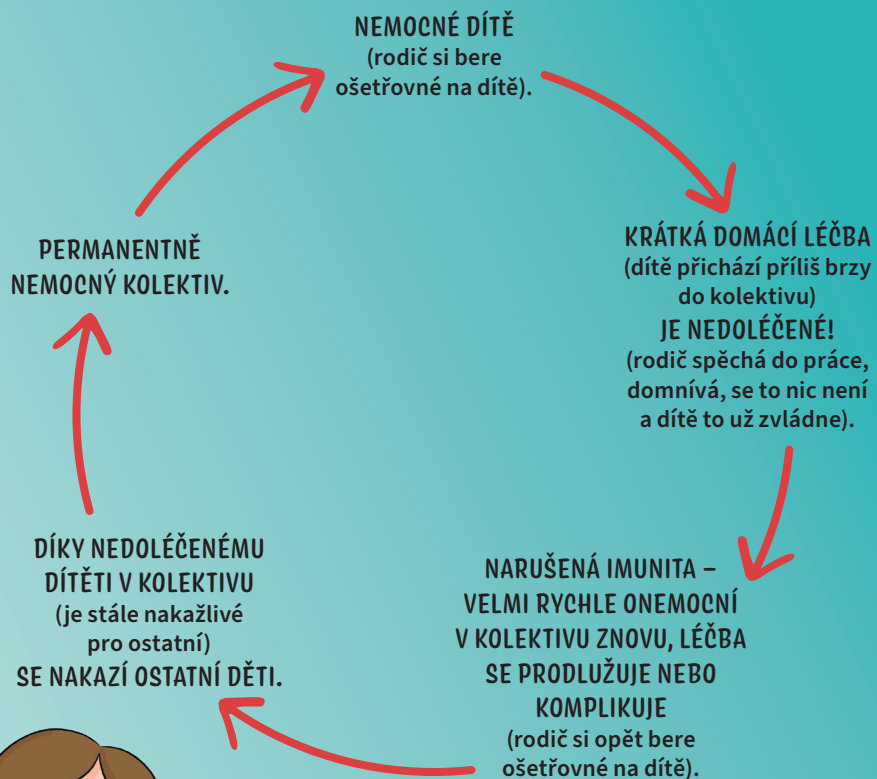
NEMOCNÉ DÍTĚ
(rodič si bere ošetřovné na dítě).

KRÁTKÁ DOMÁCÍ LÉČBA
(dítě přichází příliš brzy do kolektivu)
JE NEDOLÉČENÉ!
(rodič spěchá do práce, domnívá, se to nic není a dítě to už zvládne).

NARUŠENÁ IMUNITA – VELMI RYCHLE ONEMOCNÍ V KOLEKTIVU ZNOVU, LÉČBA SE PRODLUŽUJE NEBO KOMPLIKUJE
(rodič si opět bere ošetřovné na dítě).

DÍKY NEDOLÉČENÉMU DÍTĚTI V KOLEKTIVU
(je stále nakažlivé pro ostatní)
SE NAKAZÍ OSTATNÍ DĚTI.

PERMANENTNĚ NEMOCNÝ KOLEKTIV.